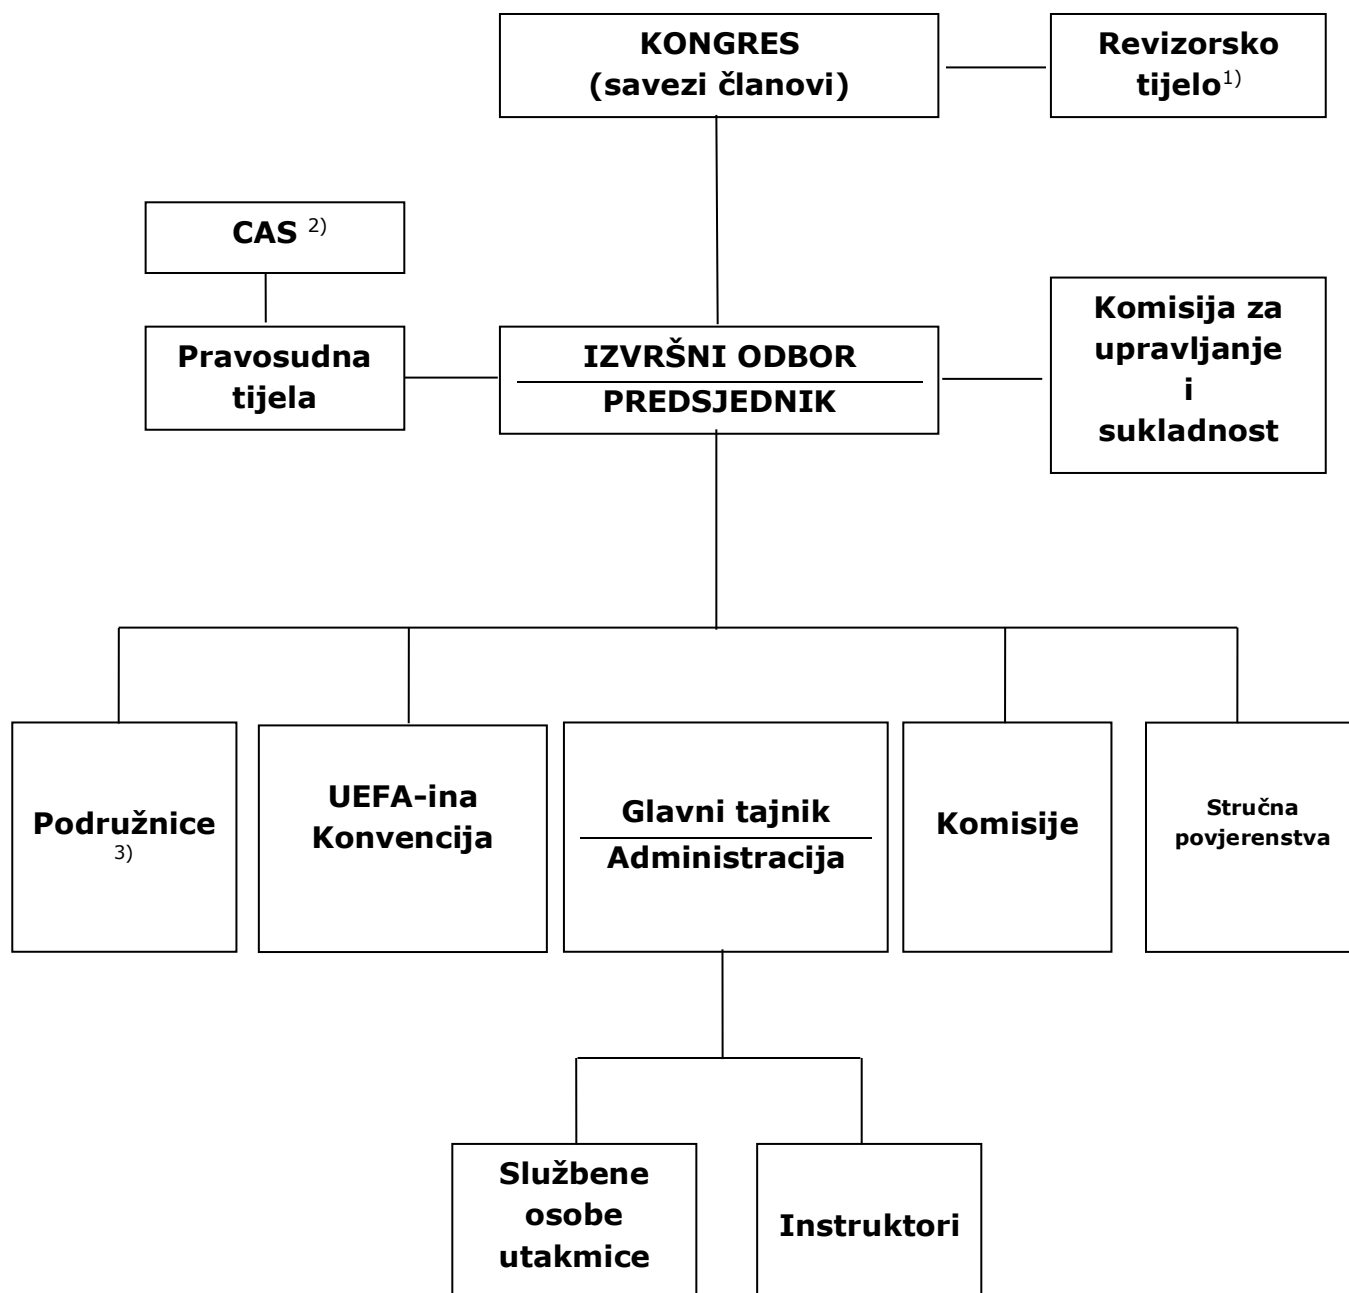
KONGRES
(savezi članovi)

Revizorsko tijelo$^{1)}$

CAS $^{2)}$

Pravosudna tijela

IZVRŠNI ODBOR
PREDSJEDNIK

Komisija za upravljanje i sukladnost

Podružnice $^{3)}$

UEFA-ina Konvencija

Glavni tajnik
Administracija

Komisije

Stručna povjerenstva

Službene osobe utakmice

Instruktori